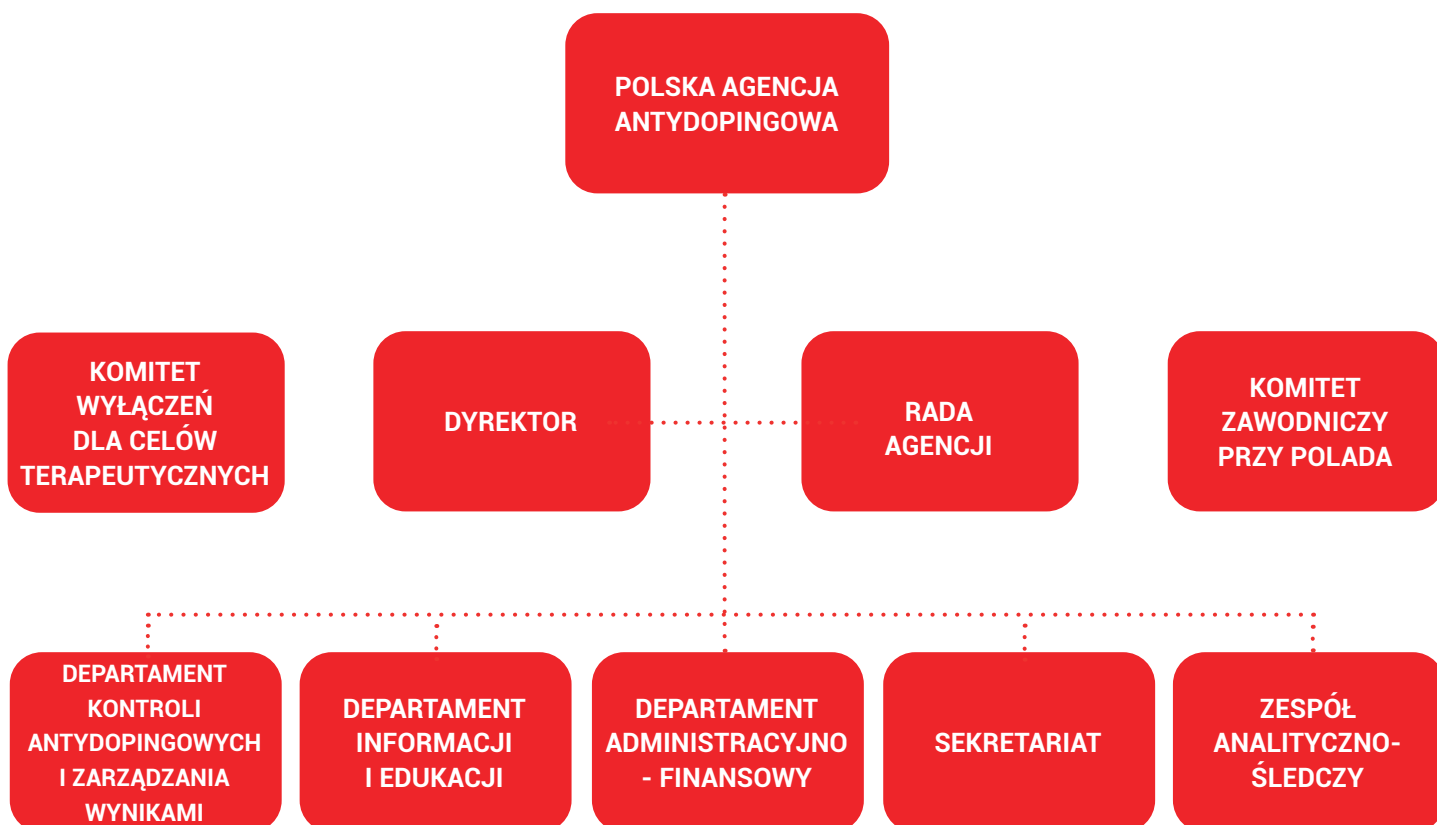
POLSKA AGENCJA ANTYDOPINGOWA

KOMITET WYŁĄCZEŃ DLA CELÓW TERAPEUTYCZNYCH

DYREKTOR

RADA AGENCJI

KOMITET ZAWODNICZY PRZY POLADA

DEPARTAMENT KONTROLI ANTYDOPINGOWYCH I ZARZĄDZANIA WYNIKAMI

DEPARTAMENT INFORMACJI I EDUKACJI

DEPARTAMENT ADMINISTRACYJNO - FINANSOWY

SEKRETARIAT

ZESPÓŁ ANALITYCZNO-ŚLEDCZY